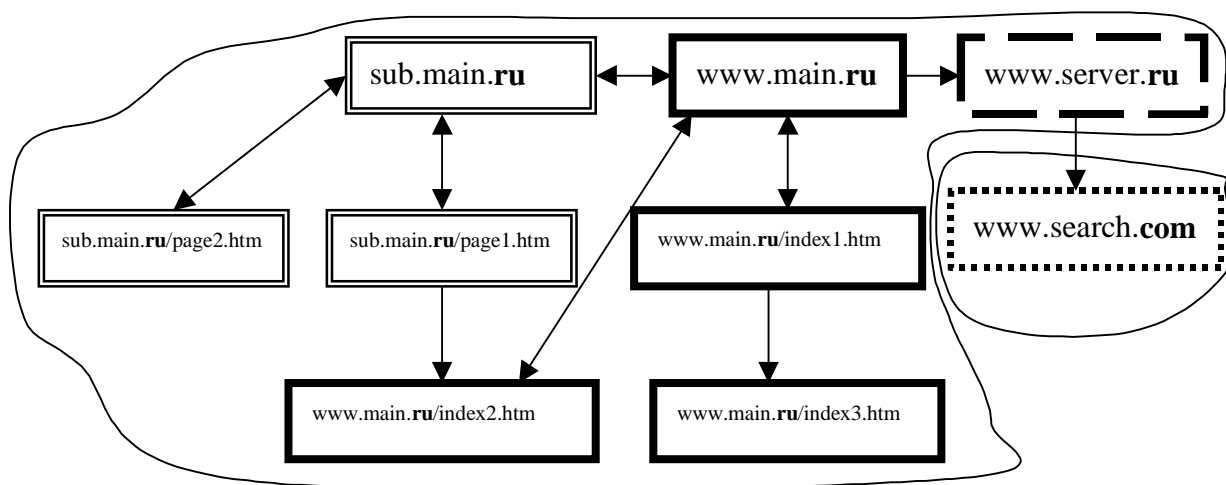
sub.main.**ru**

www.main.**ru**

www.server.**ru**

sub.main.**ru**/page2.htm

sub.main.**ru**/page1.htm

www.main.**ru**/index1.htm

www.search.**com**

www.main.**ru**/index2.htm

www.main.**ru**/index3.htm